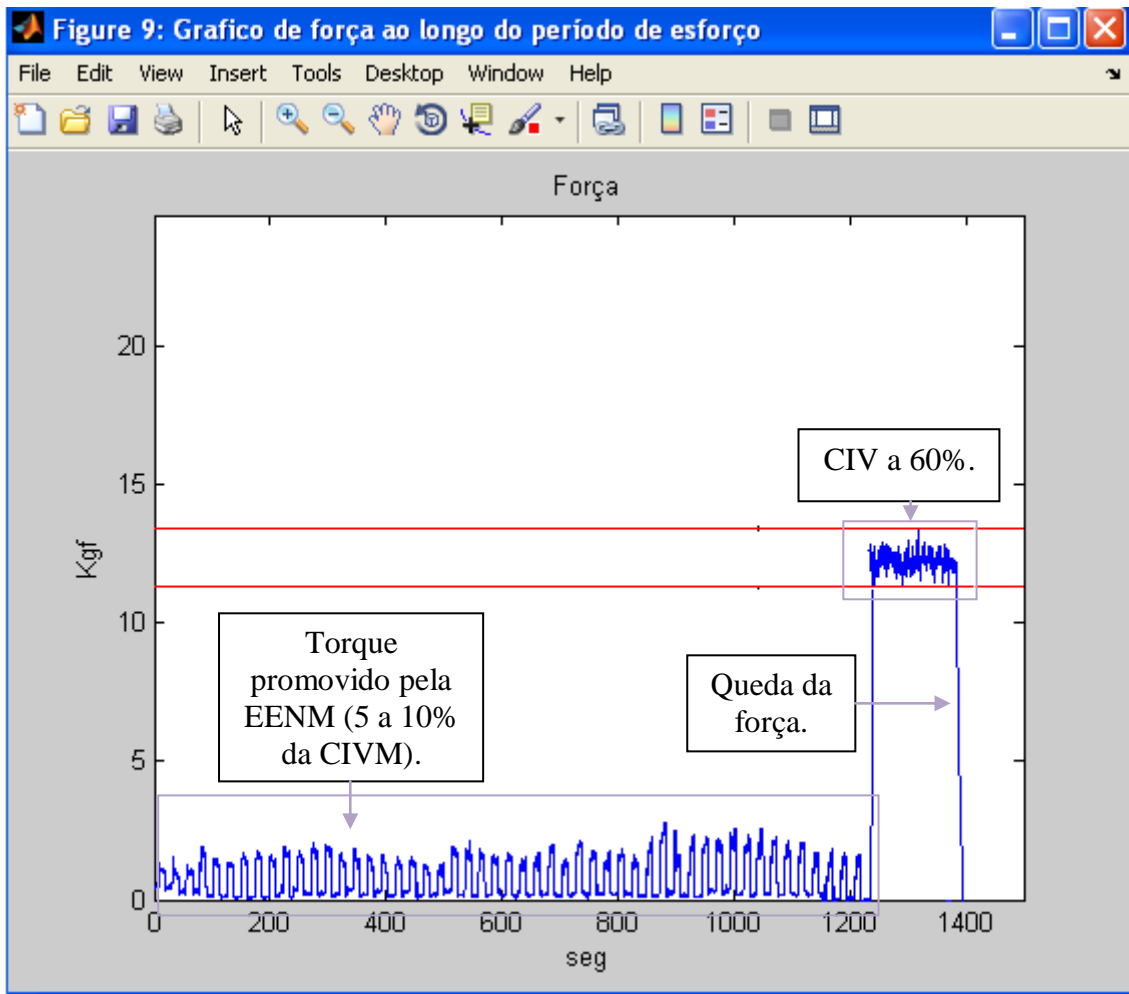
Figure 9: Grafico de força ao longo do período de esforço

File Edit View Insert Tools Desktop Window Help

Força

Kgf

20
15
10
5
0

0 200 400 600 800 1000 1200 1400

seg

CIV a 60%.

Torque promovido pela EENM (5 a 10% da CIVM).

Queda da força.